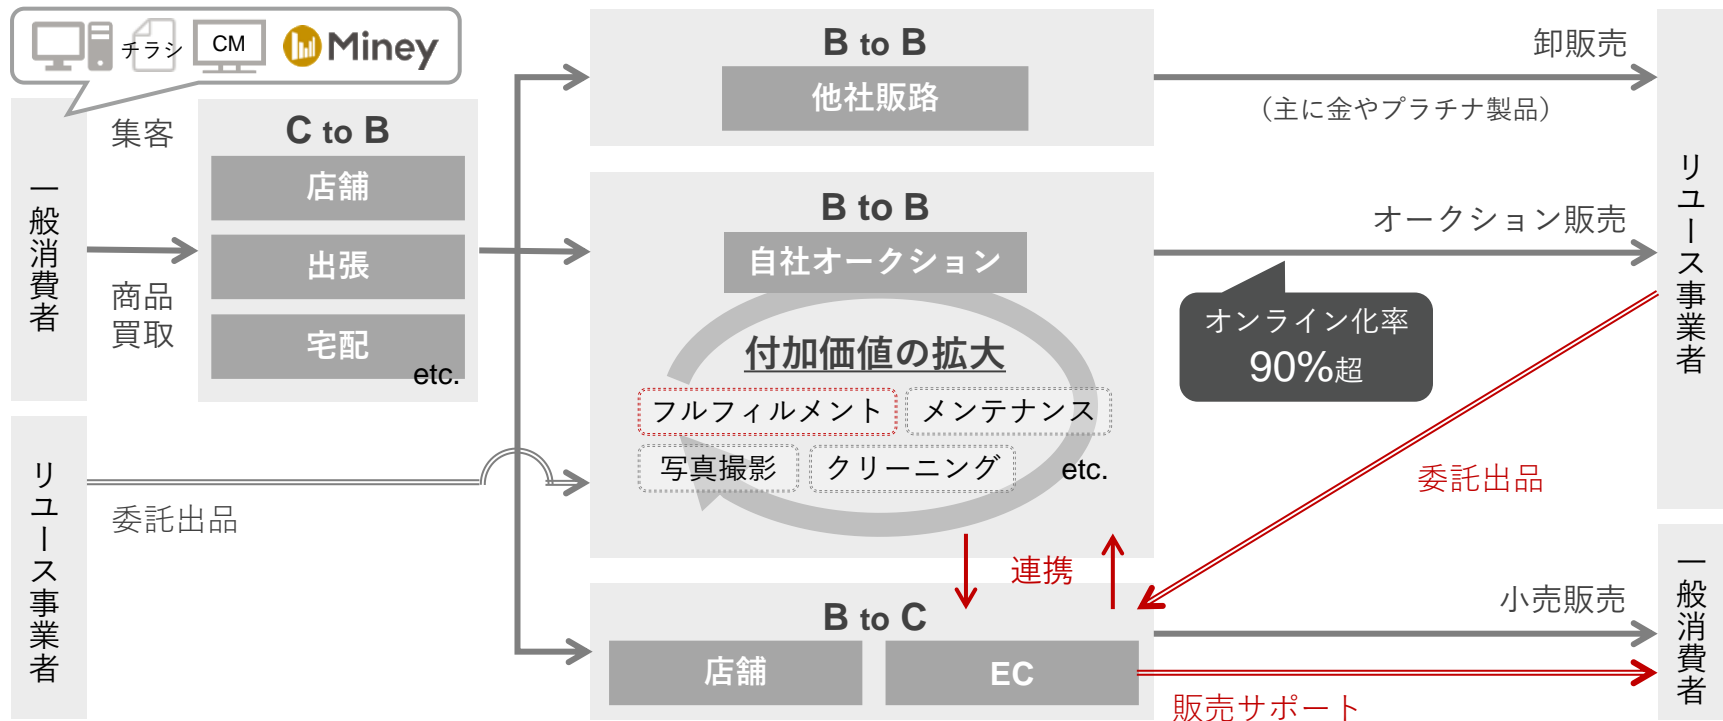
チラシ CM Miney

一般消費者

集客

商品買取

C to B

店舗

出張

宅配

etc.

リユース事業者

委託出品

B to B

他社販路

卸販売

（主に金やプラチナ製品）

B to B

自社オークション

オークション販売

オンライン化率 90%超

付加価値の拡大

フルフィルメント

メンテナンス

写真撮影

クリーニング

etc.

委託出品

連携

B to C

店舗

EC

小売販売

販売サポート

リユース事業者

一般消費者